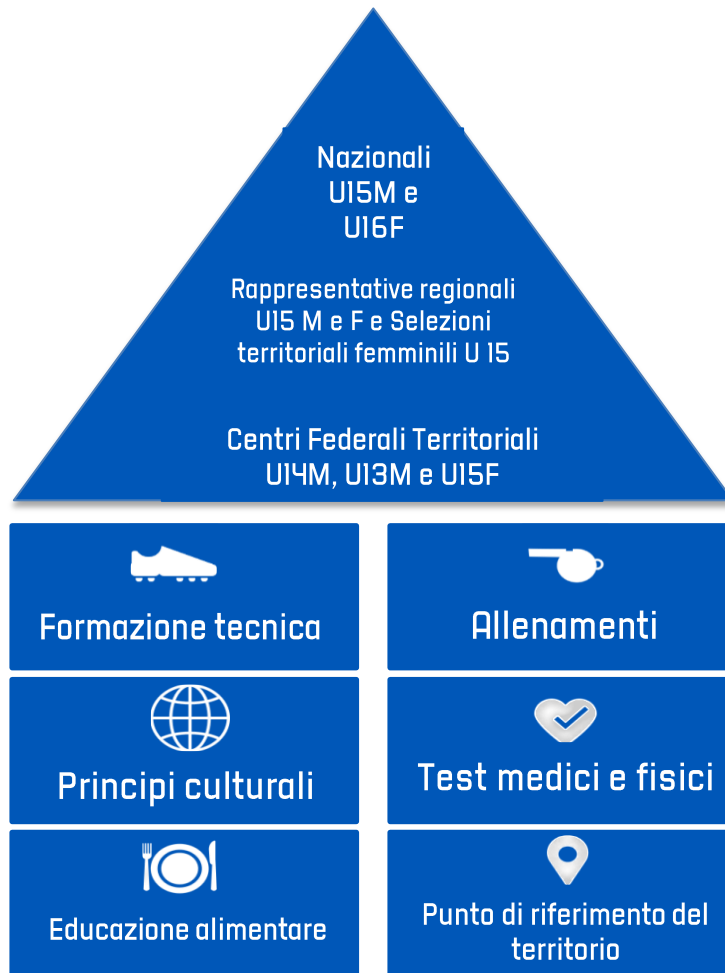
Nazionali U15M e U16F

Rappresentative regionali U15 M e F e Selezioni territoriali femminili U 15

Centri Federali Territoriali U14M, U13M e U15F

Formazione tecnica

Allenamenti

Principi culturali

Test medici e fisici

Educazione alimentare

Punto di riferimento del territorio